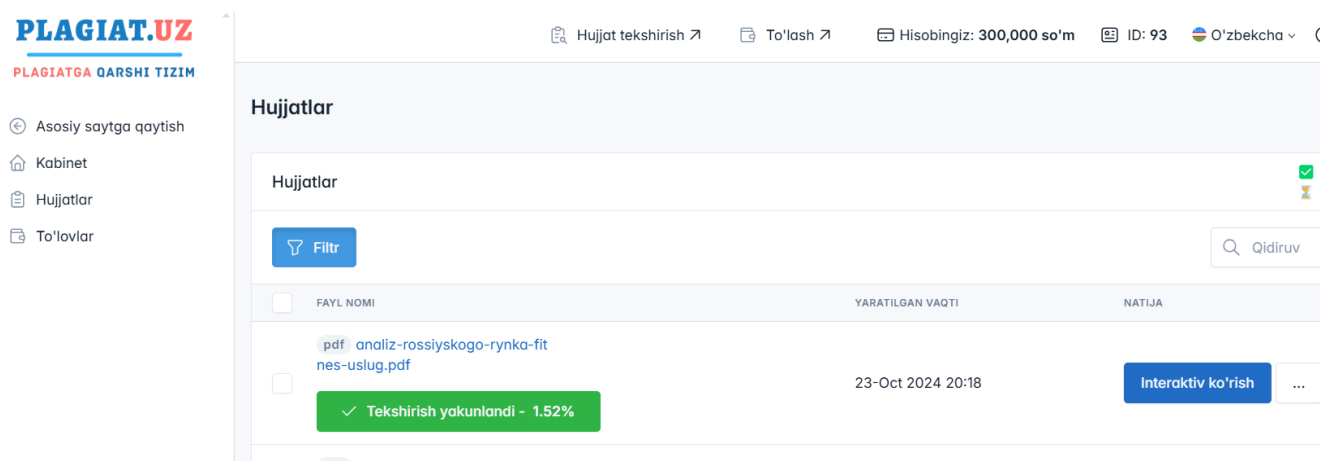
PLAGIAT.UZ
PLAGIATGA QARSHI TIZIM

Asosiy saytga qaytish
Kabinet
Hujjatlar
To'lovlar

Hujjat tekshirish ↗ To'lash ↗ Hisobingiz: 300,000 so'm ID: 93 O'zbekcha

Hujjatlar

Hujjatlar

Filtr

Qidiruv

| FAYL NOMI | YARATILGAN VAQTI | NATIJA |
|---|---|---|
| pdf analiz-rossiyskogo-rynka-fitnes-uslug.pdf ✓ Tekshirish yakunlandi - 1.52% | 23-Oct 2024 20:18 | Interaktiv ko'rish ... |